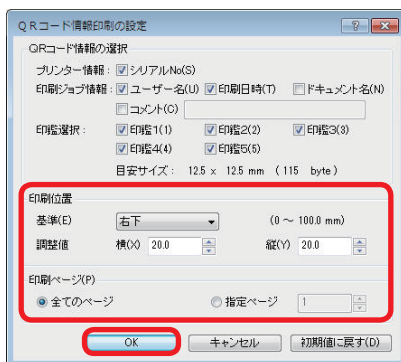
QRコード情報印刷の設定

QRコード情報の選択
プリンター情報：シリアルNo(S)
印刷ジョブ情報：ユーザー名(U) 印刷日時(T) ドキュメント名(N)
コメント(C)
印鑑選択：印鑑1(1) 印鑑2(2) 印鑑3(3)
印鑑4(4) 印鑑5(5)
目安サイズ：12.5 x 12.5 mm （115 byte）

印刷位置
基準(E) 右下 (0 ～ 100.0 mm)
調整値 横(X) 20.0 縦(Y) 20.0

印刷ページ(P)
全てのページ 指定ページ 1

OK キャンセル 初期値に戻す(D)